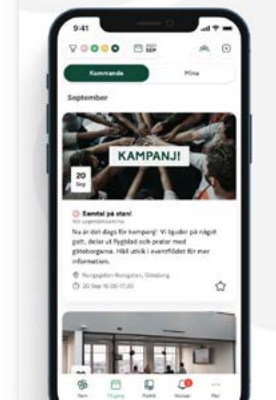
9:41

Kommande

Mina

September

KAMPANJ!

20
Sep

Samtal på stan!

Nu är det dags för kampanj! Vi bjuder på något gott, delar ut flygblad och pratar med göteborgarna. Håll utkik i eventflödet för mer information.

Kungsgatan-Kungstan, Göteborg

20 Sep 16:00-17:00

Hem

Flöde

Politik

Notiser

Mer